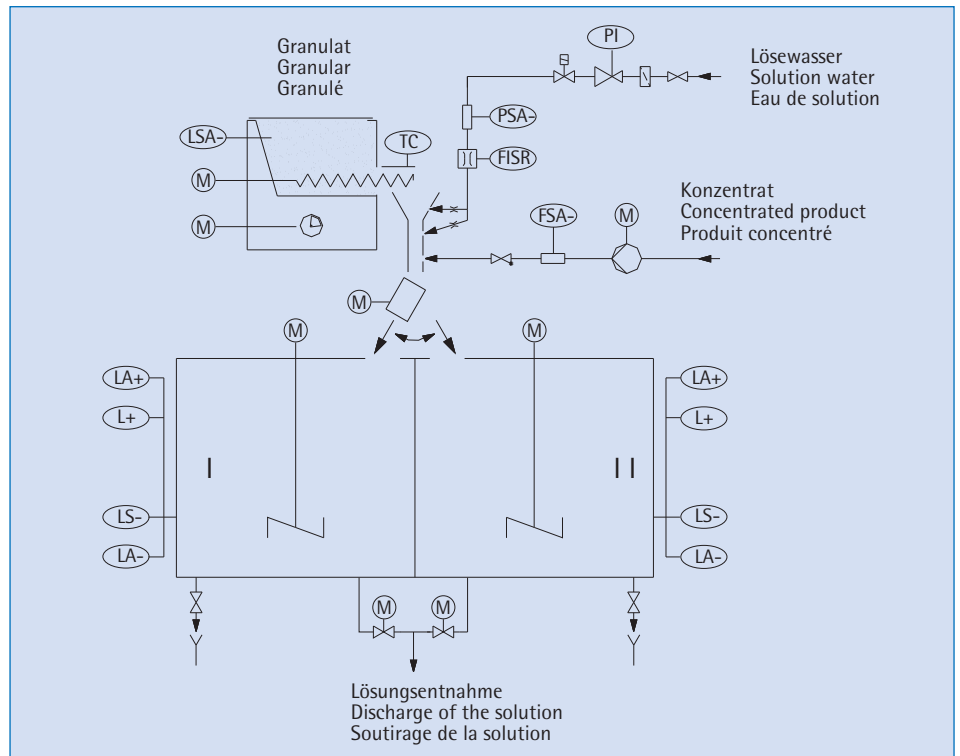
Granulat
Granular
Granulé

Lösewasser
Solution water
Eau de solution

PI

PSA-

FISR

LSA-

TC

M

M

Konzentrat
Concentrated product
Produit concentré

FSA-

M

M

M

M

LA+

L+

I

LS-

LA-

LA+

L+

II

LS-

LA-

M

M

Lösungsentnahme
Discharge of the solution
Soutirage de la solution